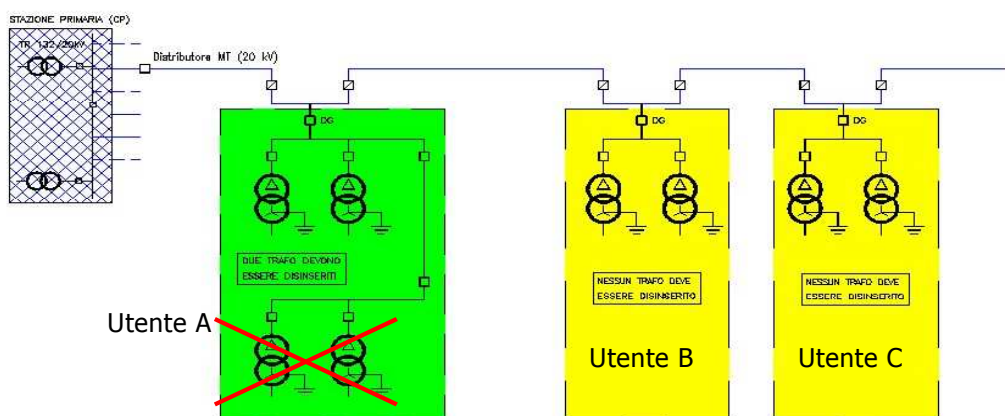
STAZIONE PRIMARIA (CP)

TR 132/20kV

Distributore MT (20 kV)

DG

DG

DG

DUE TRAFO DEVONO ESSERE DISINSERITI

NESSUN TRAFO DEVE ESSERE DISINSERITO

NESSUN TRAFO DEVE ESSERE DISINSERITO

Utente A

Utente B

Utente C